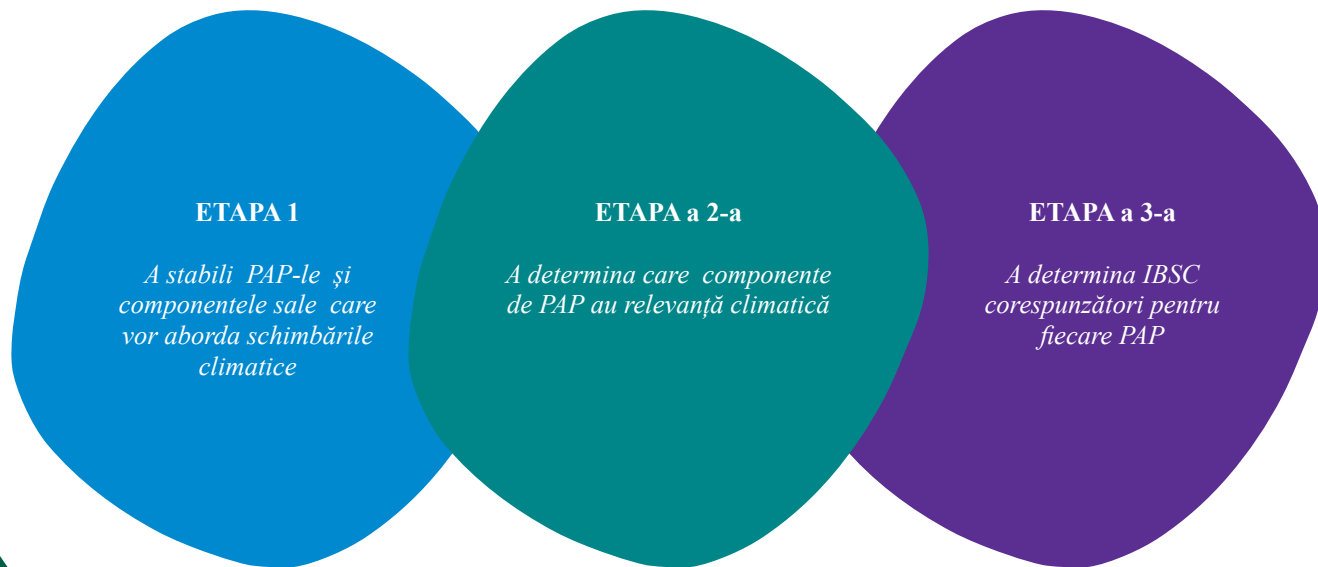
ETAPA 1

A stabili PAP-le şi componentele sale care vor aborda schimbările climatice

ETAPA a 2-a

A determina care componente de PAP au relevanță climatică

ETAPA a 3-a

A determina IBSC corespunzători pentru fiecare PAP